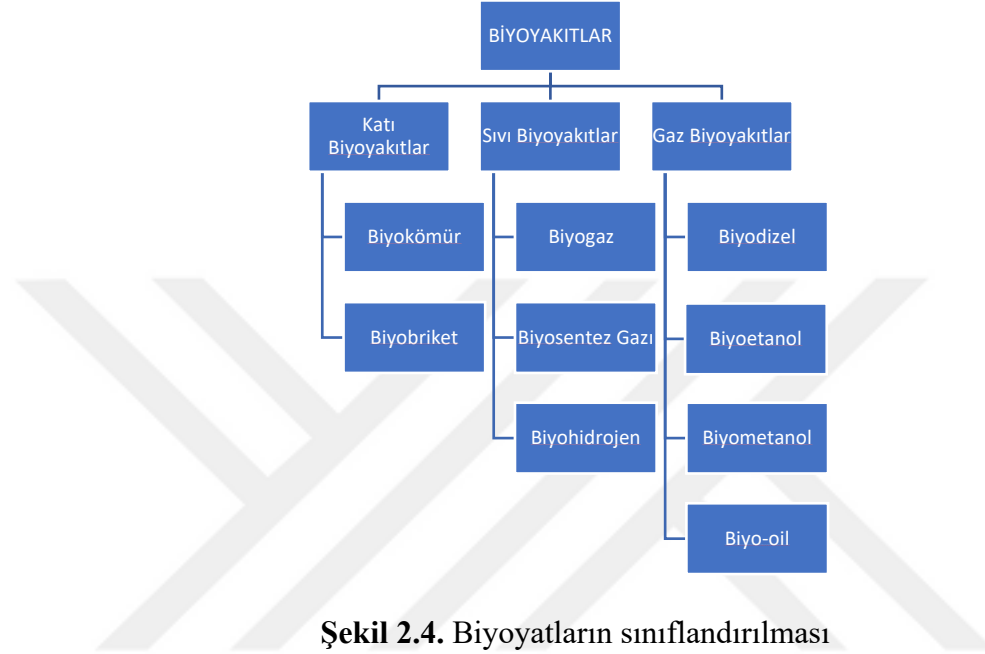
BİYOYAKITLAR

Katı Biyoyakıtlar

Biyokömür

Biyobriket

Sıvı Biyoyakıtlar

Biyogaz

Biyosentez Gazı

Biyohidrojen

Gaz Biyoyakıtlar

Biyodizel

Biyoetanol

Biyometanol

Biyo-oil

Şekil 2.4. Biyoyatların sınıflandırılması